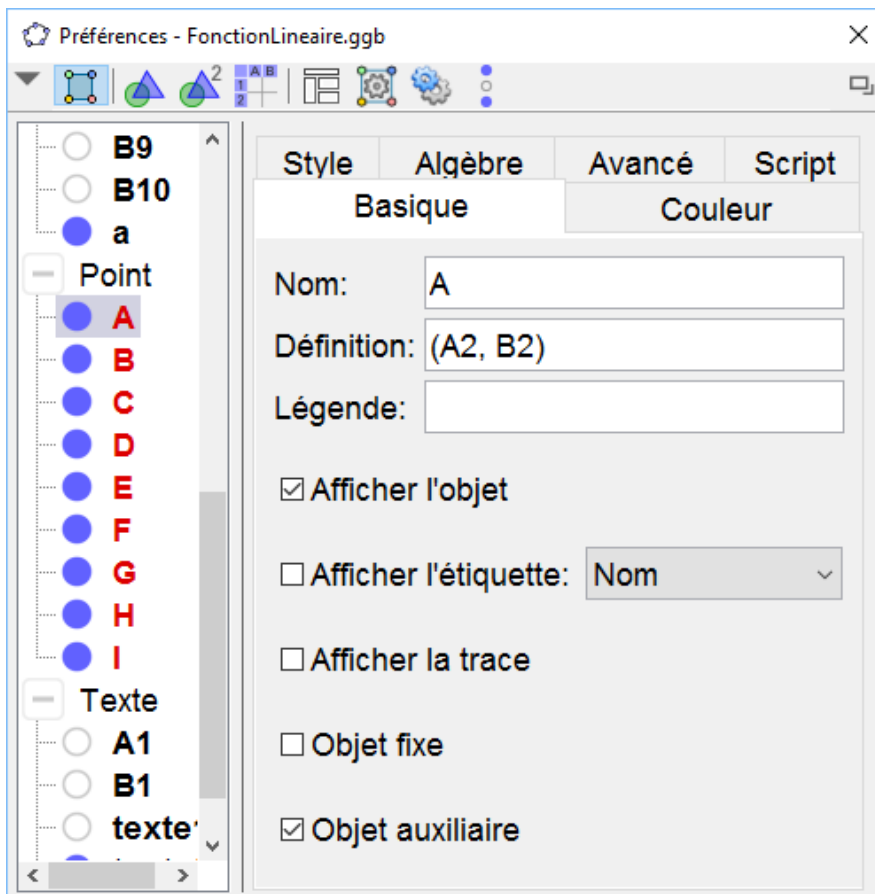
Préférences - FonctionLineaire.ggb

2

B9
B10
a
Point
A
B
C
D
E
F
G
H
I
Texte
A1
B1
texte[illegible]

Style
Algèbre
Avancé
Script
Basique
Couleur

Nom: A
Définition: (A2, B2)
Légende:

☑ Afficher l'objet

☐ Afficher l'étiquette: Nom

☐ Afficher la trace

☐ Objet fixe

☑ Objet auxiliaire